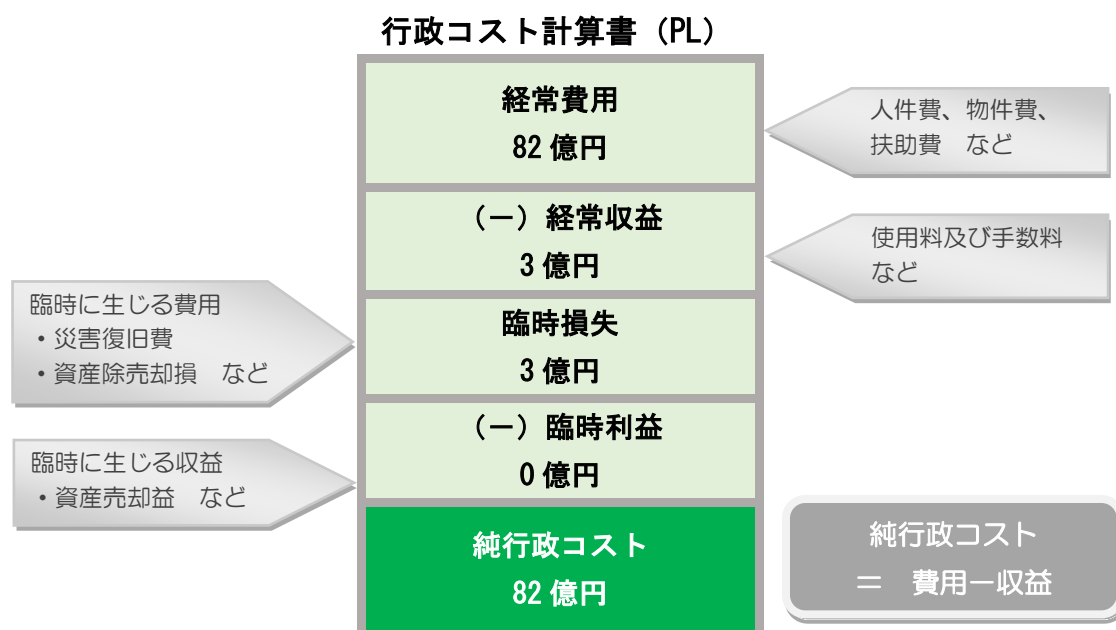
行政コスト計算書（PL）

経常費用
82 億円

人件費、物件費、扶助費　など

（－）経常収益
3 億円

使用料及び手数料など

臨時に生じる費用
・災害復旧費
・資産除売却損　など

臨時損失
3 億円

（－）臨時利益
0 億円

臨時に生じる収益
・資産売却益　など

純行政コスト
82 億円

純行政コスト
＝　費用－収益